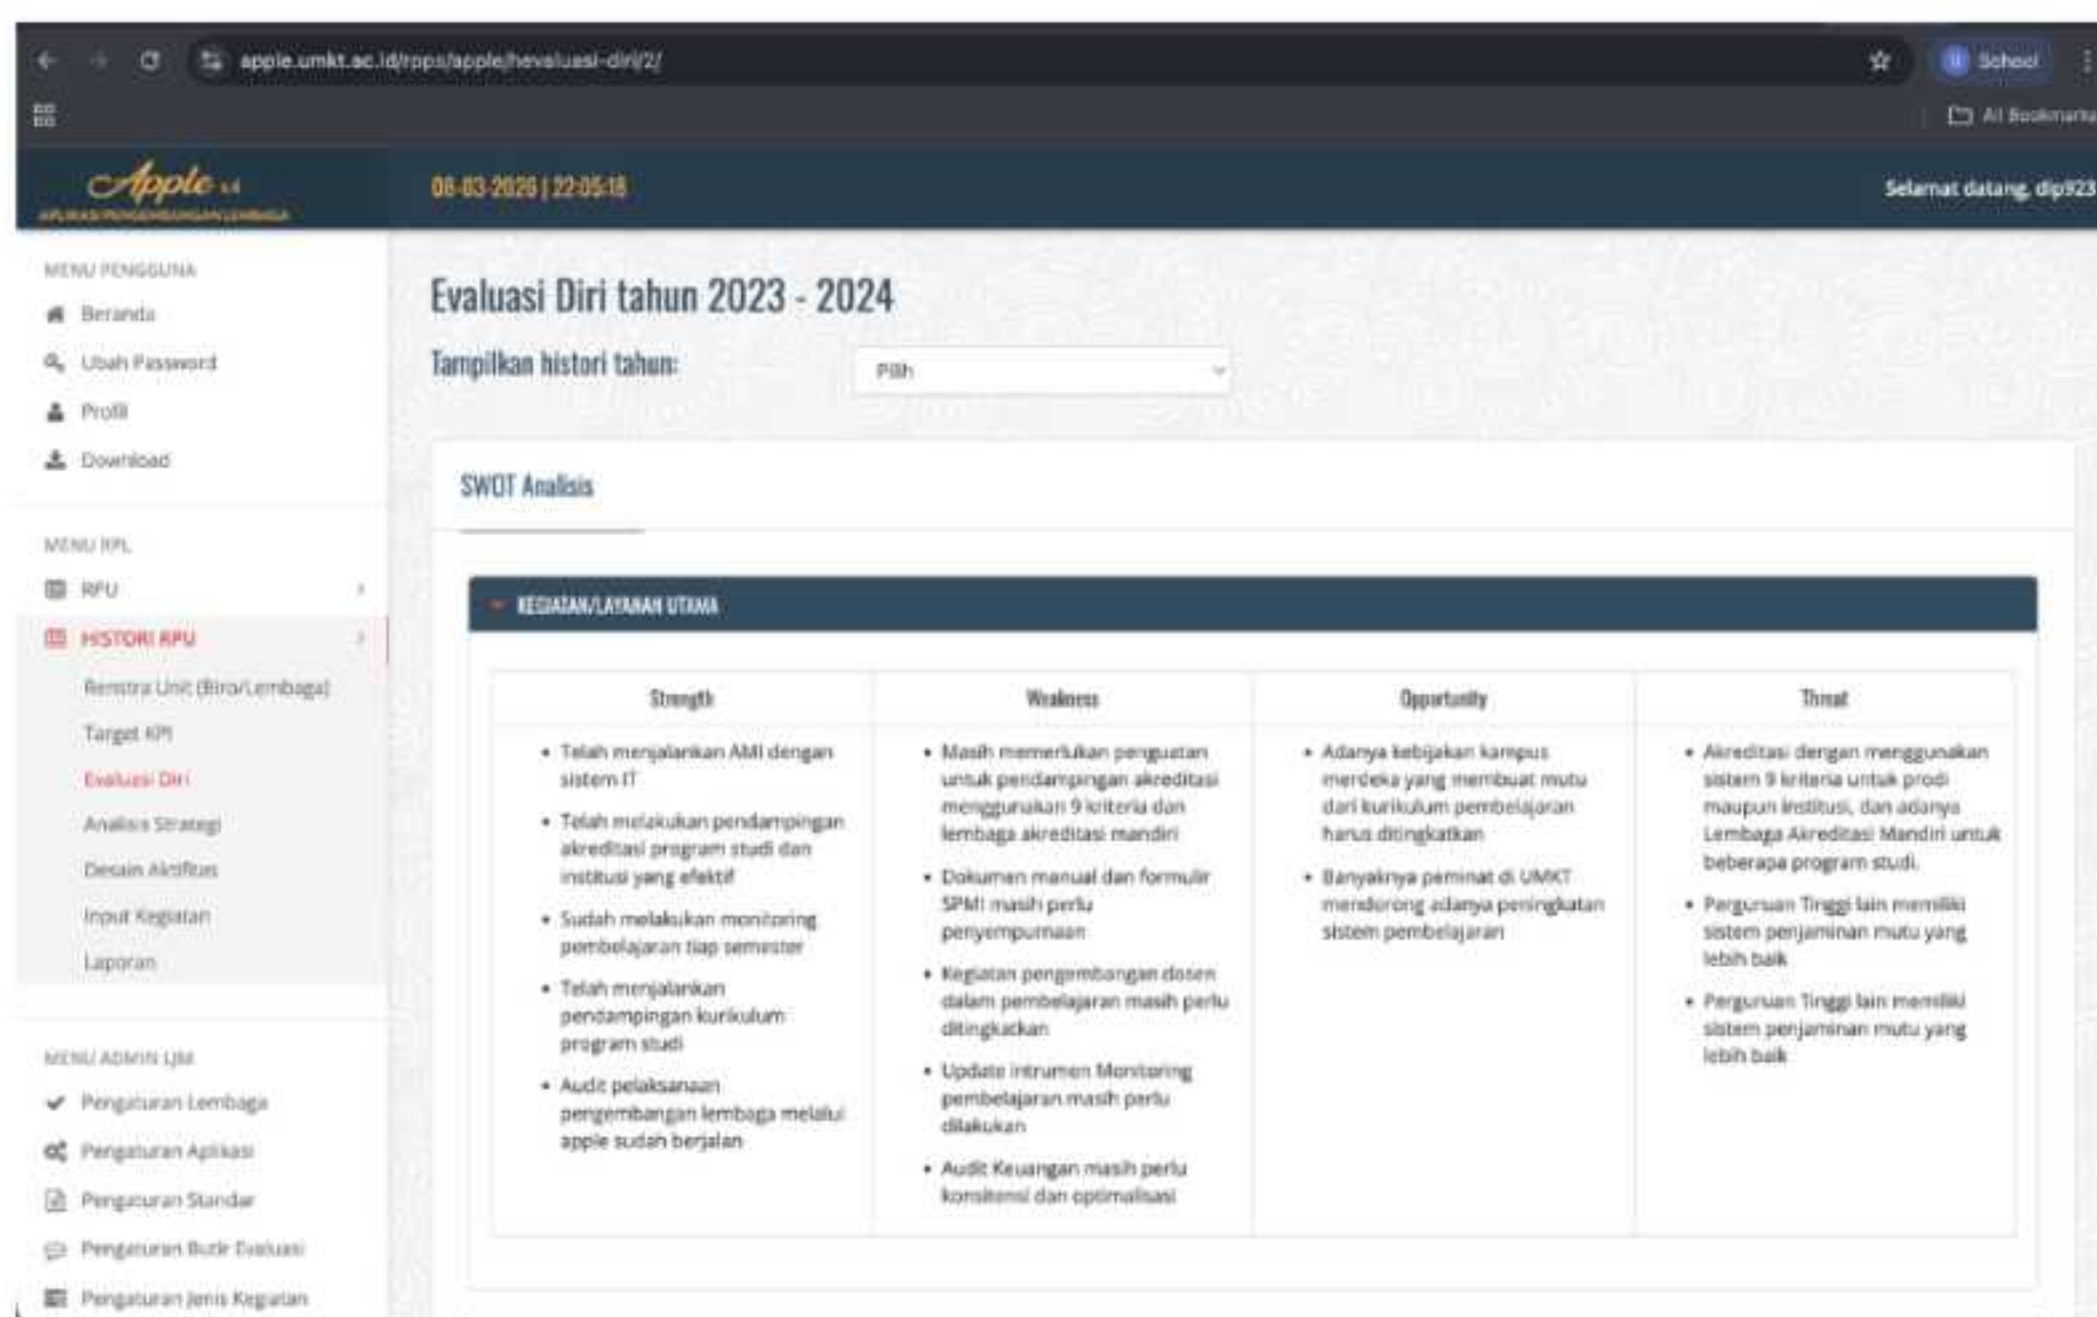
apple.umkt.ac.id/rpps/apple/hevaluasi-diri/2/

School

All Bookmarks

Apple v.4
APLIKASI PENGEMBANGAN LEMBAGA

08-03-2026 | 22:05:18

Selamat datang, dip923

MENU PENGGUNA
Beranda
Ubah Password
Profil
Download

MENU RPL
RPU
HISTORI RPU
Renstra Unit (Biro/Lembaga)
Target KPI
Evaluasi Diri
Analisa Strategi
Desain Aktifitas
Input Kegiatan
Laporan

MENU ADMIN LJM
Pengaturan Lembaga
Pengaturan Aplikasi
Pengaturan Standar
Pengaturan Butir Evaluasi
Pengaturan Jenis Kegiatan

Evaluasi Diri tahun 2023 - 2024

Tampilkan histori tahun:

Pilih

SWOT Analisis

KEGIATAN/LAYANAN UTAMA

| Strength | Weakness | Opportunity | Threat |
|---|---|---|---|
| • Telah menjalankan AMI dengan sistem IT<br>• Telah melakukan pendampingan akreditasi program studi dan institusi yang efektif<br>• Sudah melakukan monitoring pembelajaran tiap semester<br>• Telah menjalankan pendampingan kurikulum program studi<br>• Audit pelaksanaan pengembangan lembaga melalui apple sudah berjalan | • Masih memerlukan penguatan untuk pendampingan akreditasi menggunakan 9 kriteria dan lembaga akreditasi mandiri<br>• Dokumen manual dan formulir SPMI masih perlu penyempurnaan<br>• Kegiatan pengembangan dosen dalam pembelajaran masih perlu ditingkatkan<br>• Update intrumen Monitoring pembelajaran masih perlu dilakukan<br>• Audit Keuangan masih perlu konsitensi dan optimalisasi | • Adanya kebijakan kampus merdeka yang membuat mutu dari kurikulum pembelajaran harus ditingkatkan<br>• Banyaknya peminat di UMKT mendorong adanya peningkatan sistem pembelajaran | • Akreditasi dengan menggunakan sistem 9 kriteria untuk prodi maupun institusi, dan adanya Lembaga Akreditasi Mandiri untuk beberapa program studi.<br>• Perguruan Tinggi lain memiliki sistem penjaminan mutu yang lebih baik<br>• Perguruan Tinggi lain memiliki sistem penjaminan mutu yang lebih baik |